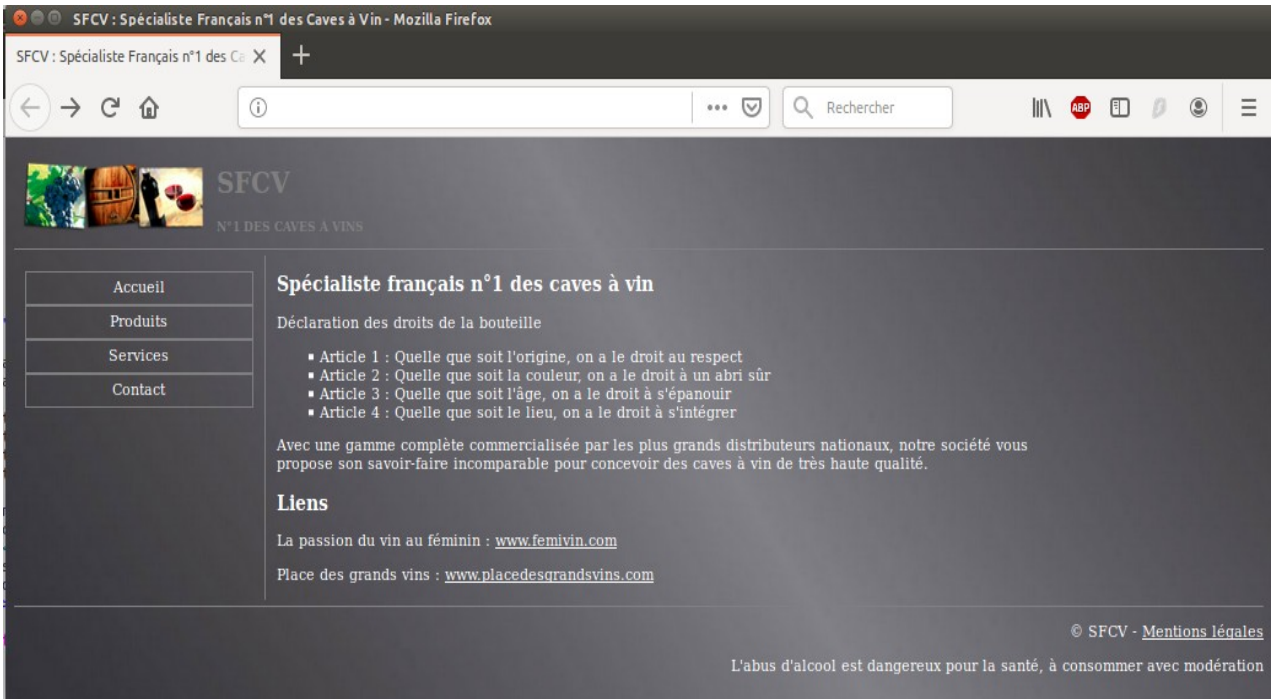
SFCV : Spécialiste Français n°1 des Caves à Vin - Mozilla Firefox

SFCV : Spécialiste Français n°1 des Ca ×

+

Rechercher

SFCV

N°1 DES CAVES À VINS

Accueil
Produits
Services
Contact

Spécialiste français n°1 des caves à vin

Déclaration des droits de la bouteille

- Article 1 : Quelle que soit l'origine, on a le droit au respect
- Article 2 : Quelle que soit la couleur, on a le droit à un abri sûr
- Article 3 : Quelle que soit l'âge, on a le droit à s'épanouir
- Article 4 : Quelle que soit le lieu, on a le droit à s'intégrer

Avec une gamme complète commercialisée par les plus grands distributeurs nationaux, notre société vous propose son savoir-faire incomparable pour concevoir des caves à vin de très haute qualité.

Liens

La passion du vin au féminin : www.femivin.com

Place des grands vins : www.placedesgrandsvins.com

© SFCV - Mentions légales

L'abus d'alcool est dangereux pour la santé, à consommer avec modération